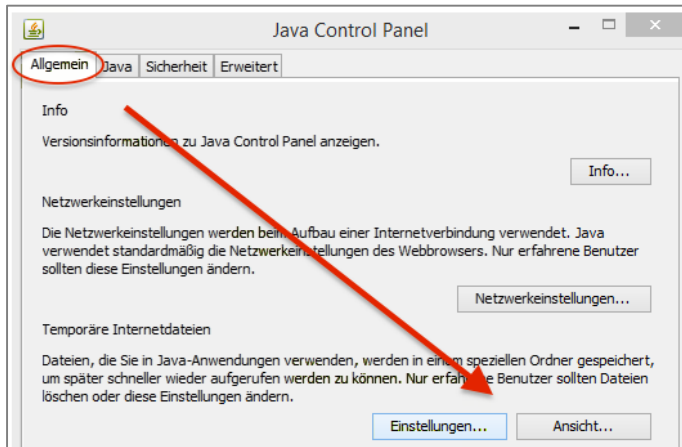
Java Control Panel

Allgemein | Java | Sicherheit | Erweitert

Info

Versionsinformationen zu Java Control Panel anzeigen.

Info...

Netzwerkeinstellungen

Die Netzwerkeinstellungen werden beim Aufbau einer Internetverbindung verwendet. Java verwendet standardmäßig die Netzwerkeinstellungen des Webbrowsers. Nur erfahrene Benutzer sollten diese Einstellungen ändern.

Netzwerkeinstellungen...

Temporäre Internetdateien

Dateien, die Sie in Java-Anwendungen verwenden, werden in einem speziellen Ordner gespeichert, um später schneller wieder aufgerufen werden zu können. Nur erfahrene Benutzer sollten Dateien löschen oder diese Einstellungen ändern.

Einstellungen...

Ansicht...